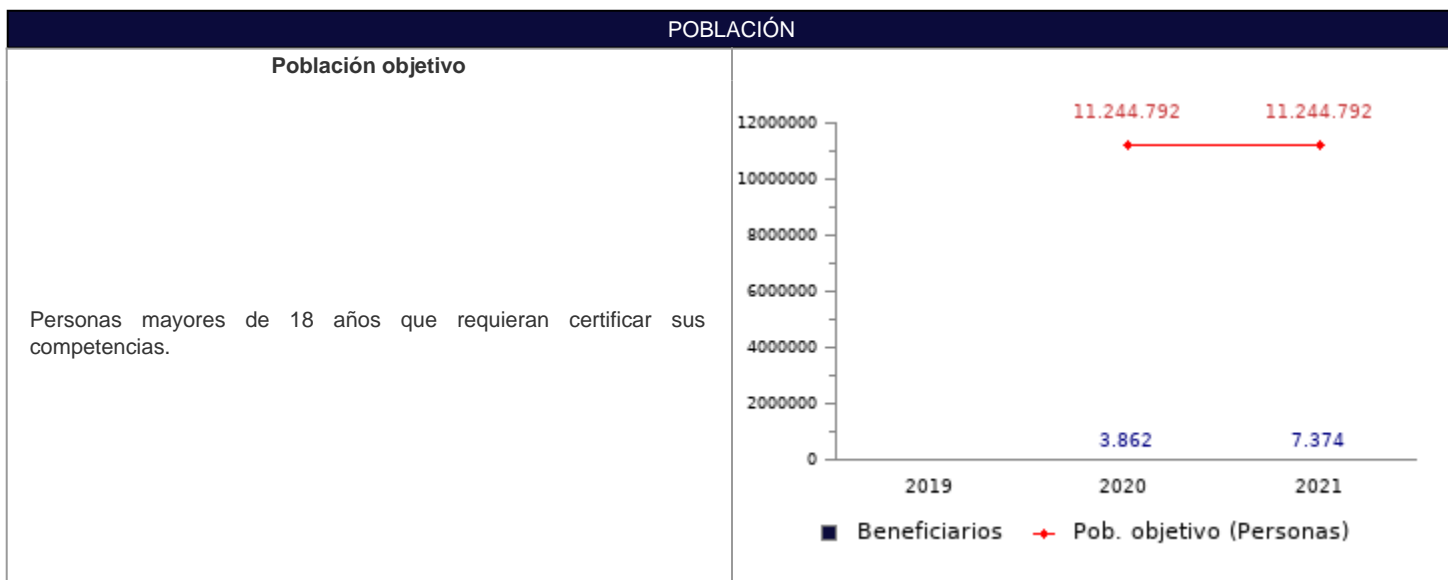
POBLACIÓN

Población objetivo

Personas mayores de 18 años que requieran certificar sus competencias.

11.244.792
11.244.792
12000000
10000000
8000000
6000000
4000000
2000000
0
3.862
7.374
2019
2020
2021
Beneficiarios
Pob. objetivo (Personas)